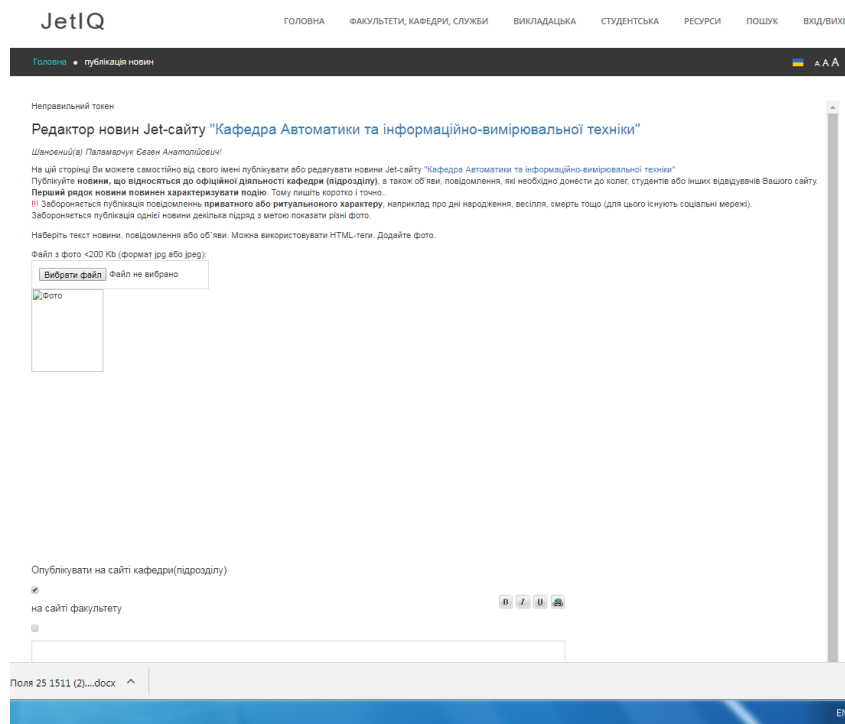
JetIQ

ГОЛОВНА ФАКУЛЬТЕТИ, КАФЕДРИ, СЛУЖБИ ВИКЛАДАЦЬКА СТУДЕНТСЬКА РЕСУРСИ ПОШУК ВХІД/ВИХІ

Головна • публікація новин

A A A

Неправильний токен

Редактор новин Jet-сайту "Кафедра Автоматики та інформаційно-вимірювальної техніки"

Шановний(а) Паламарчук Євген Анатолійович!

На цій сторінці Ви можете самостійно від свого імені публікувати або редагувати новини Jet-сайту "Кафедра Автоматики та інформаційно-вимірювальної техніки"
Публікуйте **новини, що відносяться до офіційної діяльності кафедри (підрозділу)**, а також об'яви, повідомлення, які необхідно донести до колег, студентів або інших відвідувачів Вашого сайту.
**Перший рядок новини повинен характеризувати подію**. Тому пишіть коротко і точно.
!!! Забороняється публікація повідомлень **приватного або ритуальноного характеру**, наприклад про дні народження, весілля, смерть тощо (для цього існують соціальні мережі).
Забороняється публікація однієї новини декілька підряд з метою показати різні фото.

Наберіть текст новини, повідомлення або об'яви. Можна використовувати HTML-теги. Додайте фото.

Файл з фото <200 Kb (формат jpg або jpeg):

Вибрати файл Файл не вибрано

Фото

Опублікувати на сайті кафедри(підрозділу)

на сайті факультету

B I U

Поля 25 1511 (2)....docx ^

EN